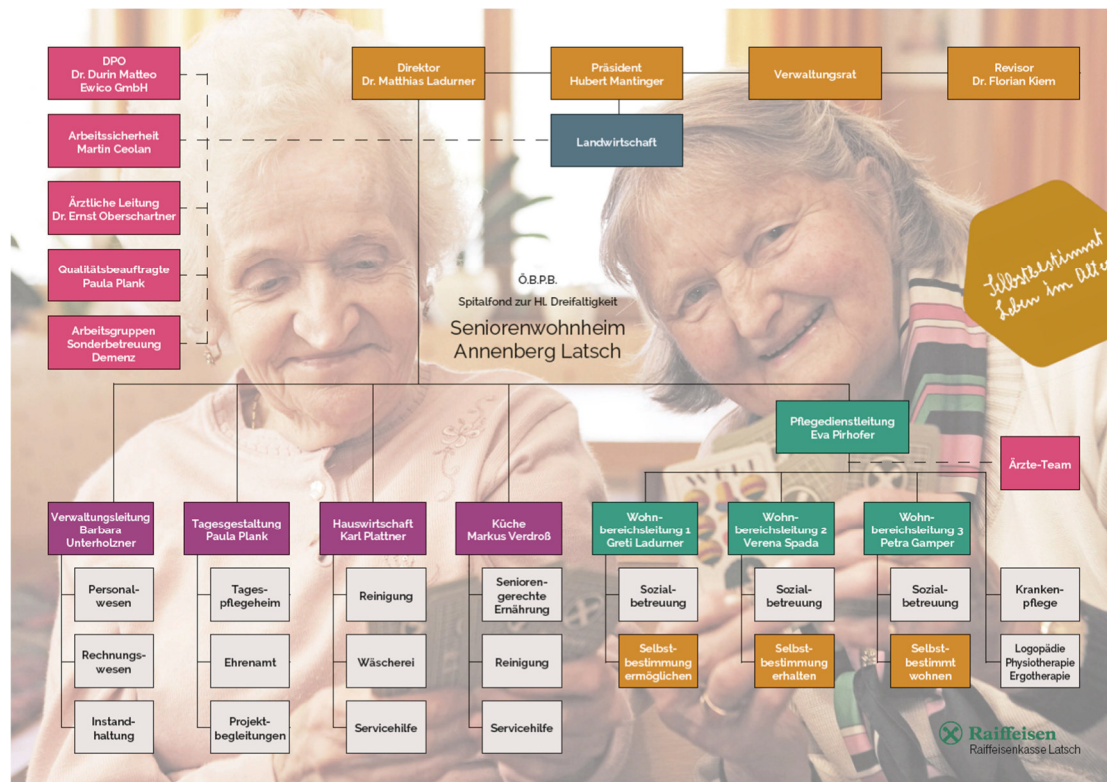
DPO
Dr. Durin Matteo
Ewico GmbH

Direktor
Dr. Matthias Ladurner

Präsident
Hubert Mantinger

Verwaltungsrat

Revisor
Dr. Florian Kiem

Arbeitssicherheit
Martin Ceolan

Landwirtschaft

Ärztliche Leitung
Dr. Ernst Oberschartner

Selbstbestimmt Leben im Alter

Qualitätsbeauftragte
Paula Plank

Ö.B.P.B.
Spitalfond zur Hl. Dreifaltigkeit
Seniorenwohnheim
Annenberg Latsch

Arbeitsgruppen
Sonderbetreuung
Demenz

Pflegedienstleitung
Eva Pirhofer

Ärzte-Team

Verwaltungsleitung
Barbara
Unterholzner

Tagesgestaltung
Paula Plank

Hauswirtschaft
Karl Plattner

Küche
Markus Verdroß

Wohnbereichsleitung 1
Greti Ladurner

Wohnbereichsleitung 2
Verena Spada

Wohnbereichsleitung 3
Petra Gamper

Personalwesen

Tagespflegeheim

Reinigung

Seniorengerechte Ernährung

Sozialbetreuung

Sozialbetreuung

Sozialbetreuung

Krankenpflege

Rechnungswesen

Ehrenamt

Wäscherei

Reinigung

Selbstbestimmung ermöglichen

Selbstbestimmung erhalten

Selbstbestimmt wohnen

Logopädie
Physiotherapie
Ergotherapie

Instandhaltung

Projektbegleitungen

Servicehilfe

Servicehilfe

Raiffeisen
Raiffeisenkasse Latsch